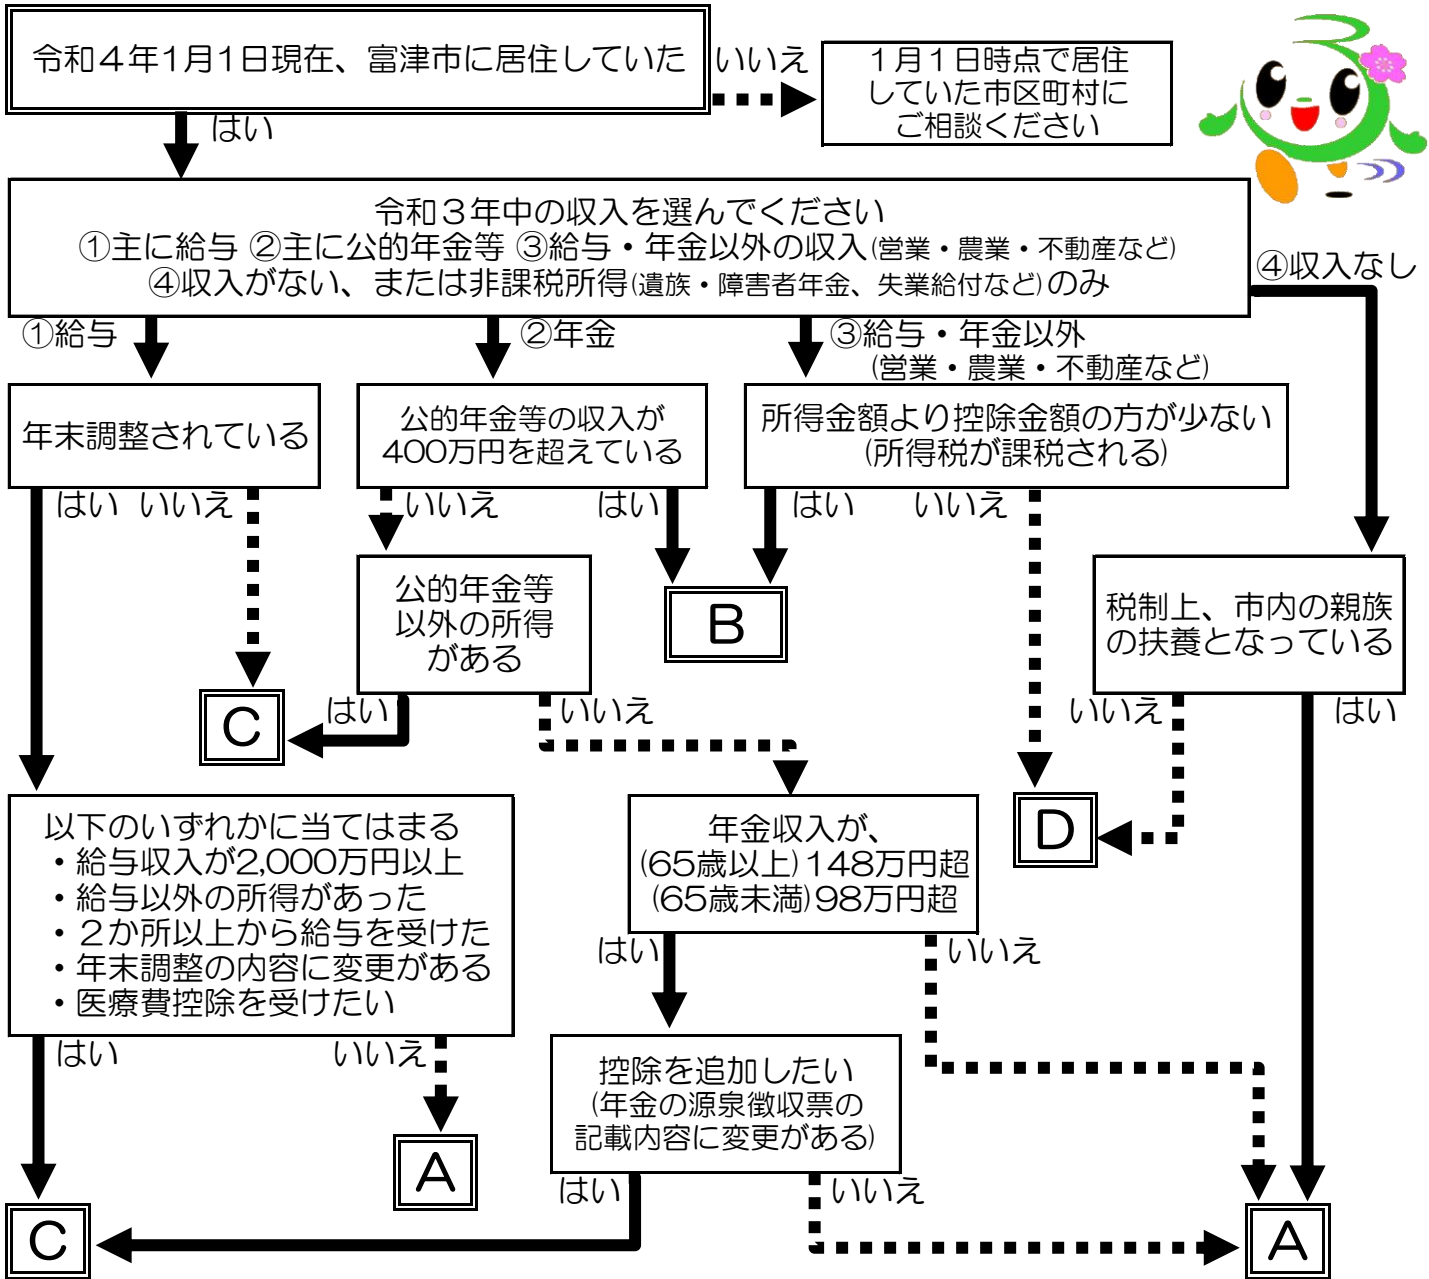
令和４年1月1日現在、富津市に居住していた

いいえ

1月1日時点で居住していた市区町村にご相談ください

はい

令和３年中の収入を選んでください
①主に給与 ②主に公的年金等 ③給与・年金以外の収入(営業・農業・不動産など)
④収入がない、または非課税所得(遺族・障害者年金、失業給付など)のみ

④収入なし

①給与

②年金

③給与・年金以外
(営業・農業・不動産など)

年末調整されている

公的年金等の収入が400万円を超えている

所得金額より控除金額の方が少ない
(所得税が課税される)

はい いいえ

いいえ

はい

はい

いいえ

公的年金等以外の所得がある

B

税制上、市内の親族の扶養となっている

C

はい

いいえ

いいえ

はい

D

以下のいずれかに当てはまる
・給与収入が2,000万円以上
・給与以外の所得があった
・２か所以上から給与を受けた
・年末調整の内容に変更がある
・医療費控除を受けたい

年金収入が、
(65歳以上)148万円超
(65歳未満)98万円超

はい

いいえ

はい

いいえ

控除を追加したい
(年金の源泉徴収票の記載内容に変更がある)

A

はい

いいえ

C

A